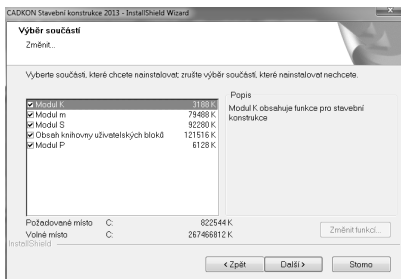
CADKON Stavební konstrukce 2013 - InstallShield Wizard

Výběr součástí
Změnit...

Vyberte součásti, které chcete nainstalovat; zrušte výběr součástí, které nainstalovat nechcete.

| | |
|---|---|
| ☑ Modul K | 3188 K |
| ☑ Modul m | 79488 K |
| ☑ Modul S | 92280 K |
| ☑ Obsah knihovny uživatelských bloků | 121516 K |
| ☑ Modul P | 6128 K |

Popis
Modul K obsahuje funkce pro stavební konstrukce

Požadované místo C: 822544 K
Volné místo C: 267466812 K

Změnit funkci...

InstallShield

< Zpět
Další >
Storno